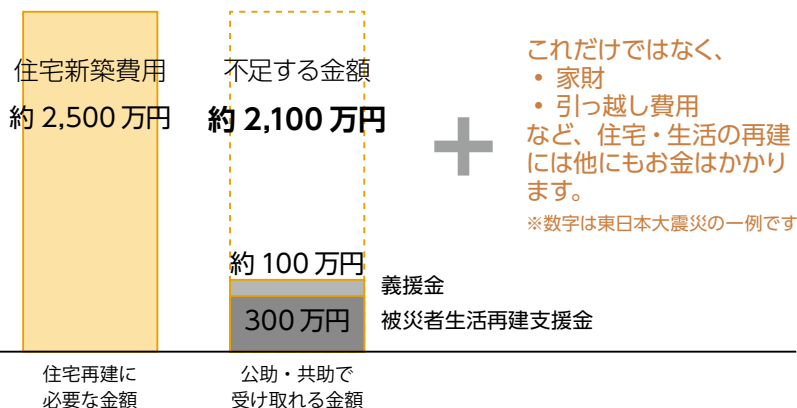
住宅新築費用

約 2,500 万円

不足する金額

約 2,100 万円

これだけではなく、
・ 家財
・ 引っ越し費用
など、住宅・生活の再建には他にもお金はかかります。

※数字は東日本大震災の一例です

約 100 万円

義援金

300 万円

被災者生活再建支援金

住宅再建に
必要な金額

公助・共助で
受け取れる金額